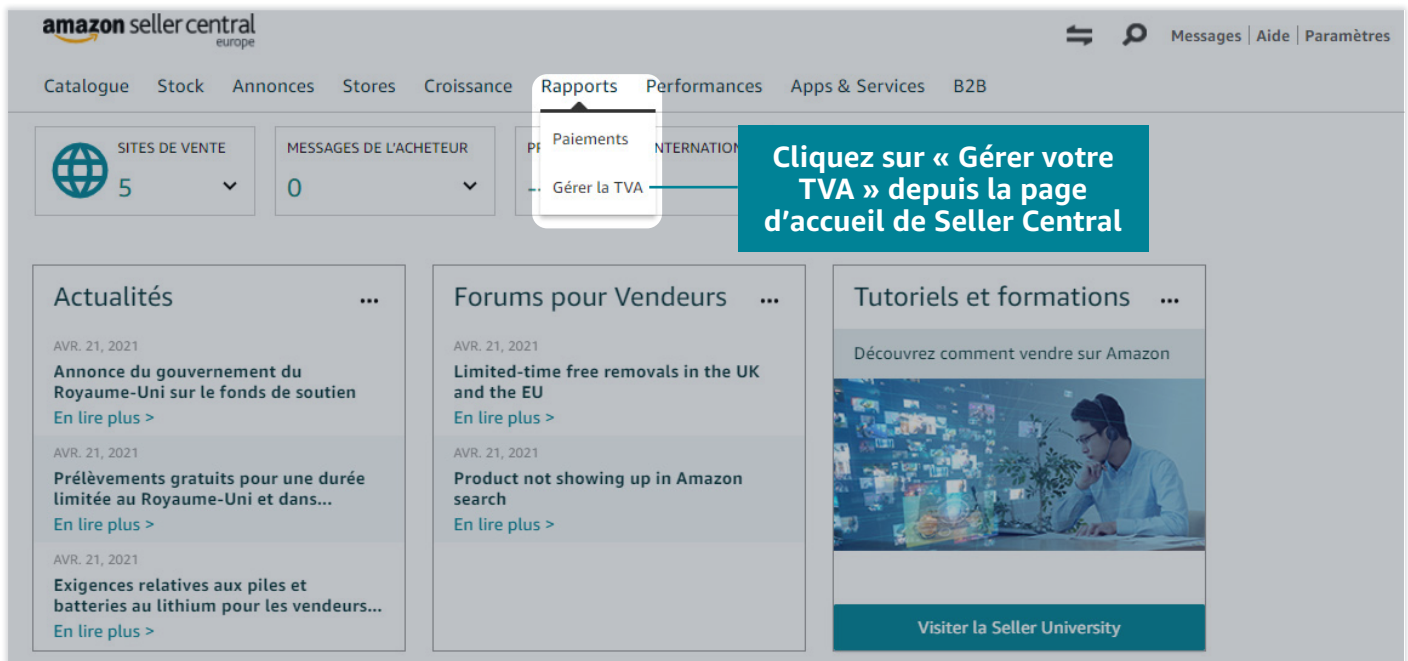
amazon seller central
europe

Messages | Aide | Paramètres

Catalogue Stock Annonces Stores Croissance Rapports Performances Apps & Services B2B

SITES DE VENTE
5

MESSAGES DE L'ACHETEUR
0

PR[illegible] INTERNATION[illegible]
--

Paiements
Gérer la TVA

Cliquez sur « Gérer votre TVA » depuis la page d'accueil de Seller Central

Actualités ...

AVR. 21, 2021
Annonce du gouvernement du Royaume-Uni sur le fonds de soutien
En lire plus >

AVR. 21, 2021
Prélèvements gratuits pour une durée limitée au Royaume-Uni et dans...
En lire plus >

AVR. 21, 2021
Exigences relatives aux piles et batteries au lithium pour les vendeurs...
En lire plus >

Forums pour Vendeurs ...

AVR. 21, 2021
Limited-time free removals in the UK and the EU
En lire plus >

AVR. 21, 2021
Product not showing up in Amazon search
En lire plus >

Tutoriels et formations ...

Découvrez comment vendre sur Amazon

Visiter la Seller University